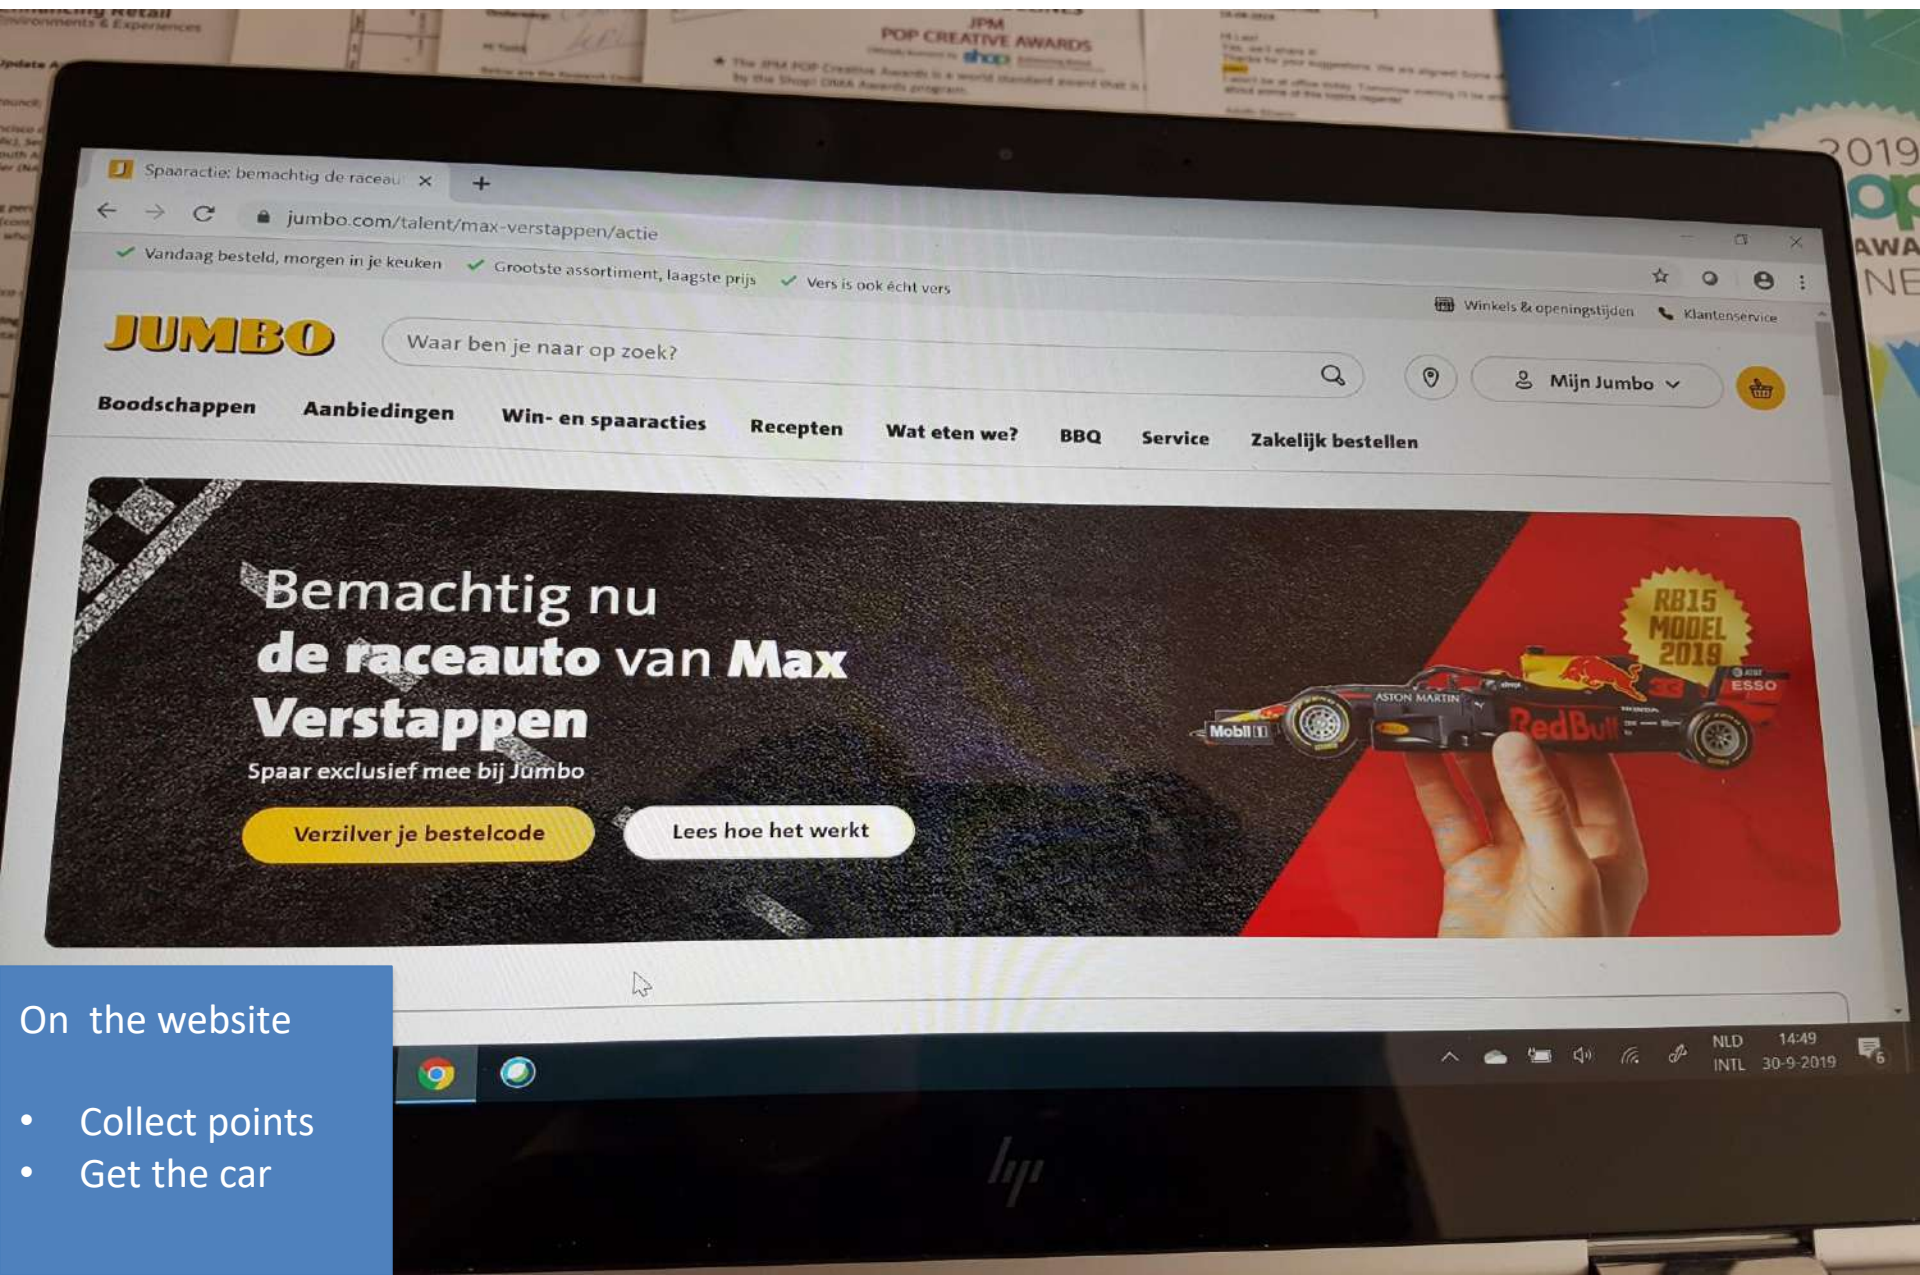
JPM POP CREATIVE AWARDS

2019

Spaaractie: bemachtig de raceau ×

jumbo.com/talent/max-verstappen/actie

✓ Vandaag besteld, morgen in je keuken ✓ Grootste assortiment, laagste prijs ✓ Vers is ook écht vers

Winkels & openingstijden Klantenservice

JUMBO

Waar ben je naar op zoek?

Mijn Jumbo

Boodschappen Aanbiedingen Win- en spaaracties Recepten Wat eten we? BBQ Service Zakelijk bestellen

Bemachtig nu de raceauto van Max Verstappen

Spaar exclusief mee bij Jumbo

Verzilver je bestelcode

Lees hoe het werkt

RB15 MODEL 2019

ASTON MARTIN

Mobil 1

Red Bull

ESSO

NLD INTL 14:49 30-9-2019

On the website

• Collect points
• Get the car